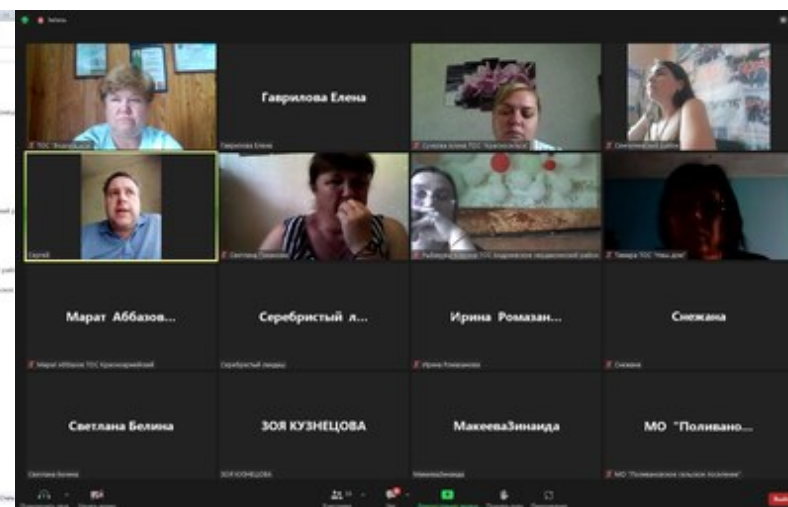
Гаврилова Елена

Гаврилова Елена

Сергей

Марат Аббазов...

Марат Аббазов ТОС Красноармейский

Серебристый л...

Серебристый ландыш

Ирина Ромазан...

Ирина Ромазанова

Снежана

Снежана

Светлана Белина

Светлана Белина

ЗОЯ КУЗНЕЦОВА

ЗОЯ КУЗНЕЦОВА

МакееваЗинаида

МакееваЗинаида

МО "Поливано...

МО "Поливановское сельское поселение"